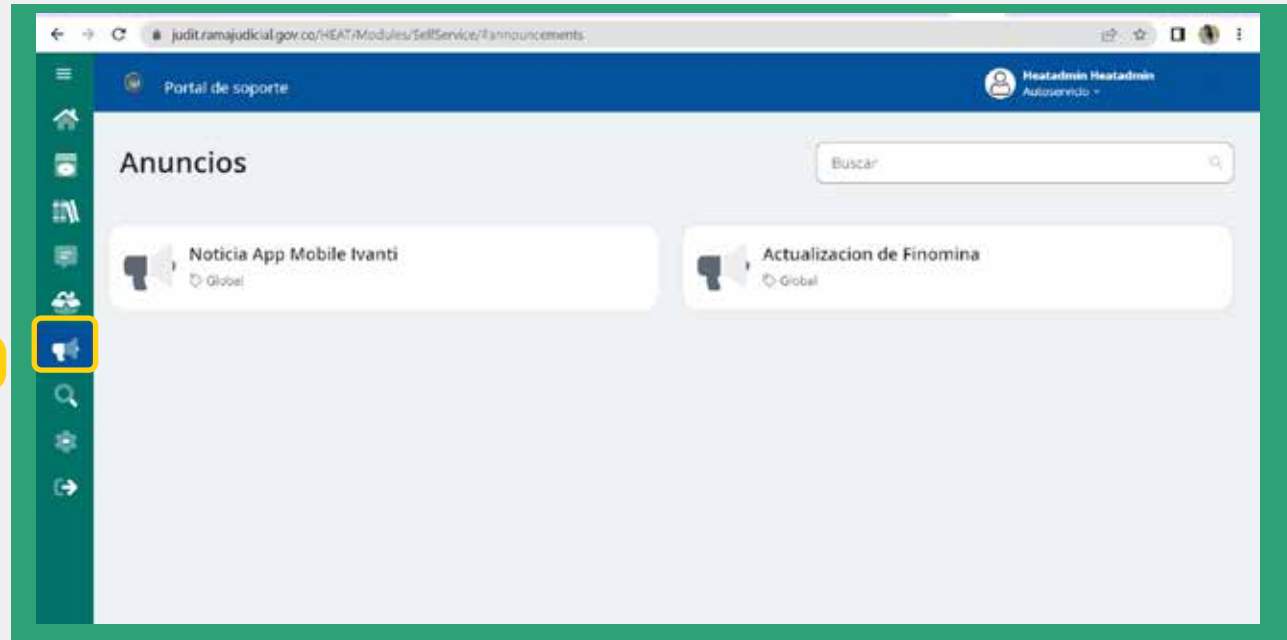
judit.ramajudicial.gov.co/HEAT/Modules/SelfService/#announcements

Portal de soporte

Heatadmin Heatadmin
Autoservicio

Anuncios

Buscar

Noticia App Mobile Ivanti
Global

Actualizacion de Finomina
Global